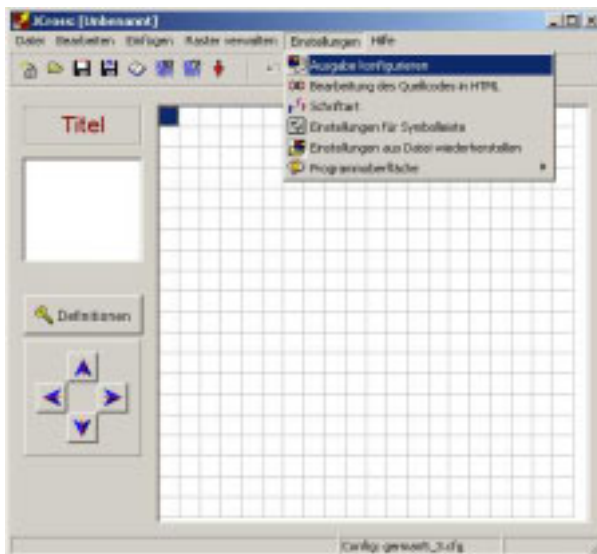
JCross [Unbenannt]

Datei Bearbeiten Einfügen Raster verwalten Einstellungen Hilfe

Ausgabe konfigurieren
Bearbeitung des Quellcodes in HTML
Schriftart
Einstellungen für Symbolleiste
Einstellungen aus Datei wiederherstellen
Programmoberfläche

Titel

Definitionen

Config: gemischt_3.cfg